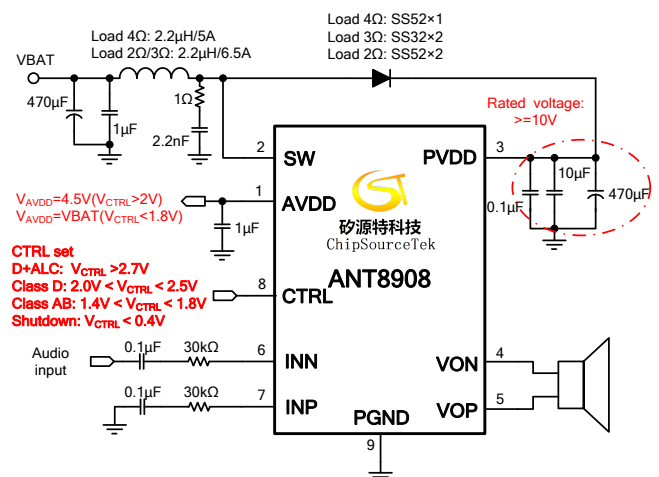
Load 4Ω: 2.2μH/5A
Load 2Ω/3Ω: 2.2μH/6.5A

Load 4Ω: SS52×1
Load 3Ω: SS32×2
Load 2Ω: SS52×2

VBAT
470μF
1μF
1Ω
2.2nF

Rated voltage: >=10V

2 SW
3 PVDD
10μF
470μF
0.1μF

$V_{AVDD}$=4.5V($V_{CTRL}$>2V)
$V_{AVDD}$=VBAT($V_{CTRL}$<1.8V)
1 AVDD
1μF

矽源特科技
ChipSourceTek

CTRL set
D+ALC: $V_{CTRL}$ >2.7V
Class D: 2.0V < $V_{CTRL}$ < 2.5V
Class AB: 1.4V < $V_{CTRL}$ < 1.8V
Shutdown: $V_{CTRL}$ < 0.4V

ANT8908
8 CTRL

Audio input
0.1μF 30kΩ
6 INN
4 VON
0.1μF 30kΩ
7 INP
5 VOP
PGND
9